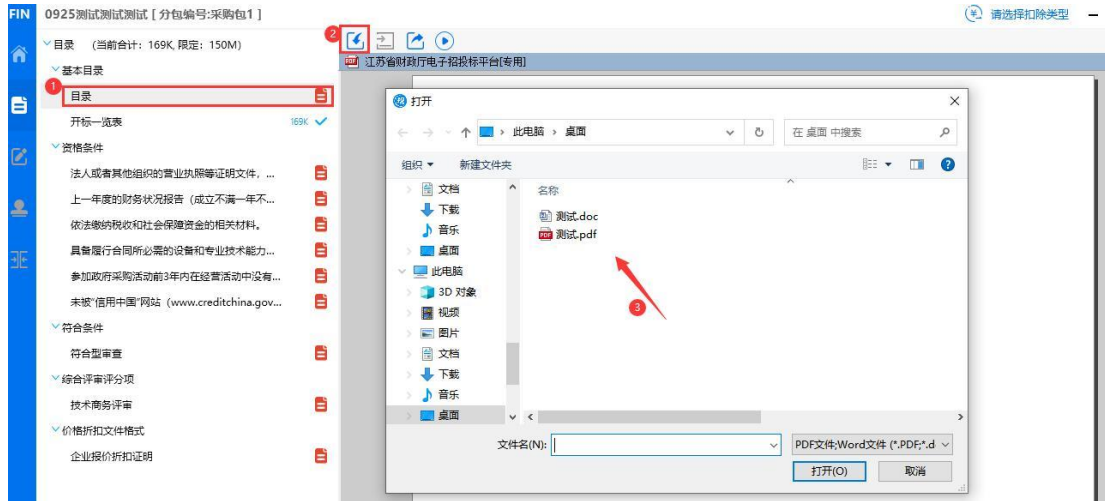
FIN 0925测试测试测试 [ 分包编号:采购包1 ]

请选择扣除类型

目录 (当前合计: 169K, 限定: 150M)

基本目录

1

目录

开标一览表 169K

资格条件

法人或者其他组织的营业执照等证明文件，...

上一年度的财务状况报告（成立不满一年不...

依法缴纳税收和社会保障资金的相关材料。

具备履行合同所必需的设备和专业技术能力...

参加政府采购活动前3年内在经营活动中没有...

未被"信用中国"网站 (www.creditchina.gov...

符合条件

符合型审查

综合评审评分项

技术商务评审

价格折扣文件格式

企业报价折扣证明

2

江苏省财政厅电子招投标平台[专用]

打开

此电脑 › 桌面

在 桌面 中搜索

组织 ▾ 新建文件夹

文档

下载

音乐

桌面

此电脑

3D 对象

视频

图片

文档

下载

音乐

桌面

名称

测试.doc

测试.pdf

3

文件名(N):

PDF文件;Word文件 (*.PDF;*.d

打开(O)

取消